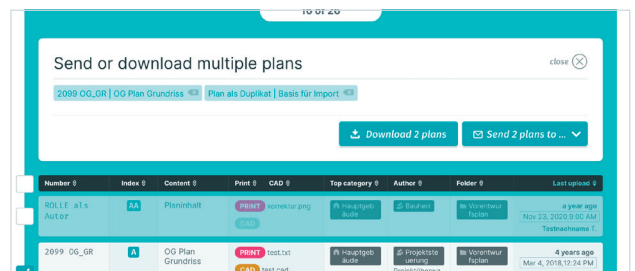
16 of 26

Send or download multiple plans

close

2099 OG_GR | OG Plan Grundriss

Plan als Duplikat | Basis für Import

Download 2 plans

Send 2 plans to ...

| Number | Index | Content | Print | CAD | Top category | Author | Folder | Last upload |
|---|---|---|---|---|---|---|---|---|
| ROLLE als Autor | AA | Planinhalt | PRINT korrektur.png CAD | | Hauptgebäude | Bauherr | Vorentwurfsplan | a year ago Nov 23, 2020 9:00 AM Testnachname T. |
| 2099 OG_GR | A | OG Plan Grundriss | PRINT test.txt CAD test.cad | | Hauptgebäude | Projektsteuerung | Vorentwurfsplan | 4 years ago Mar 4, 2018,12:24 PM |